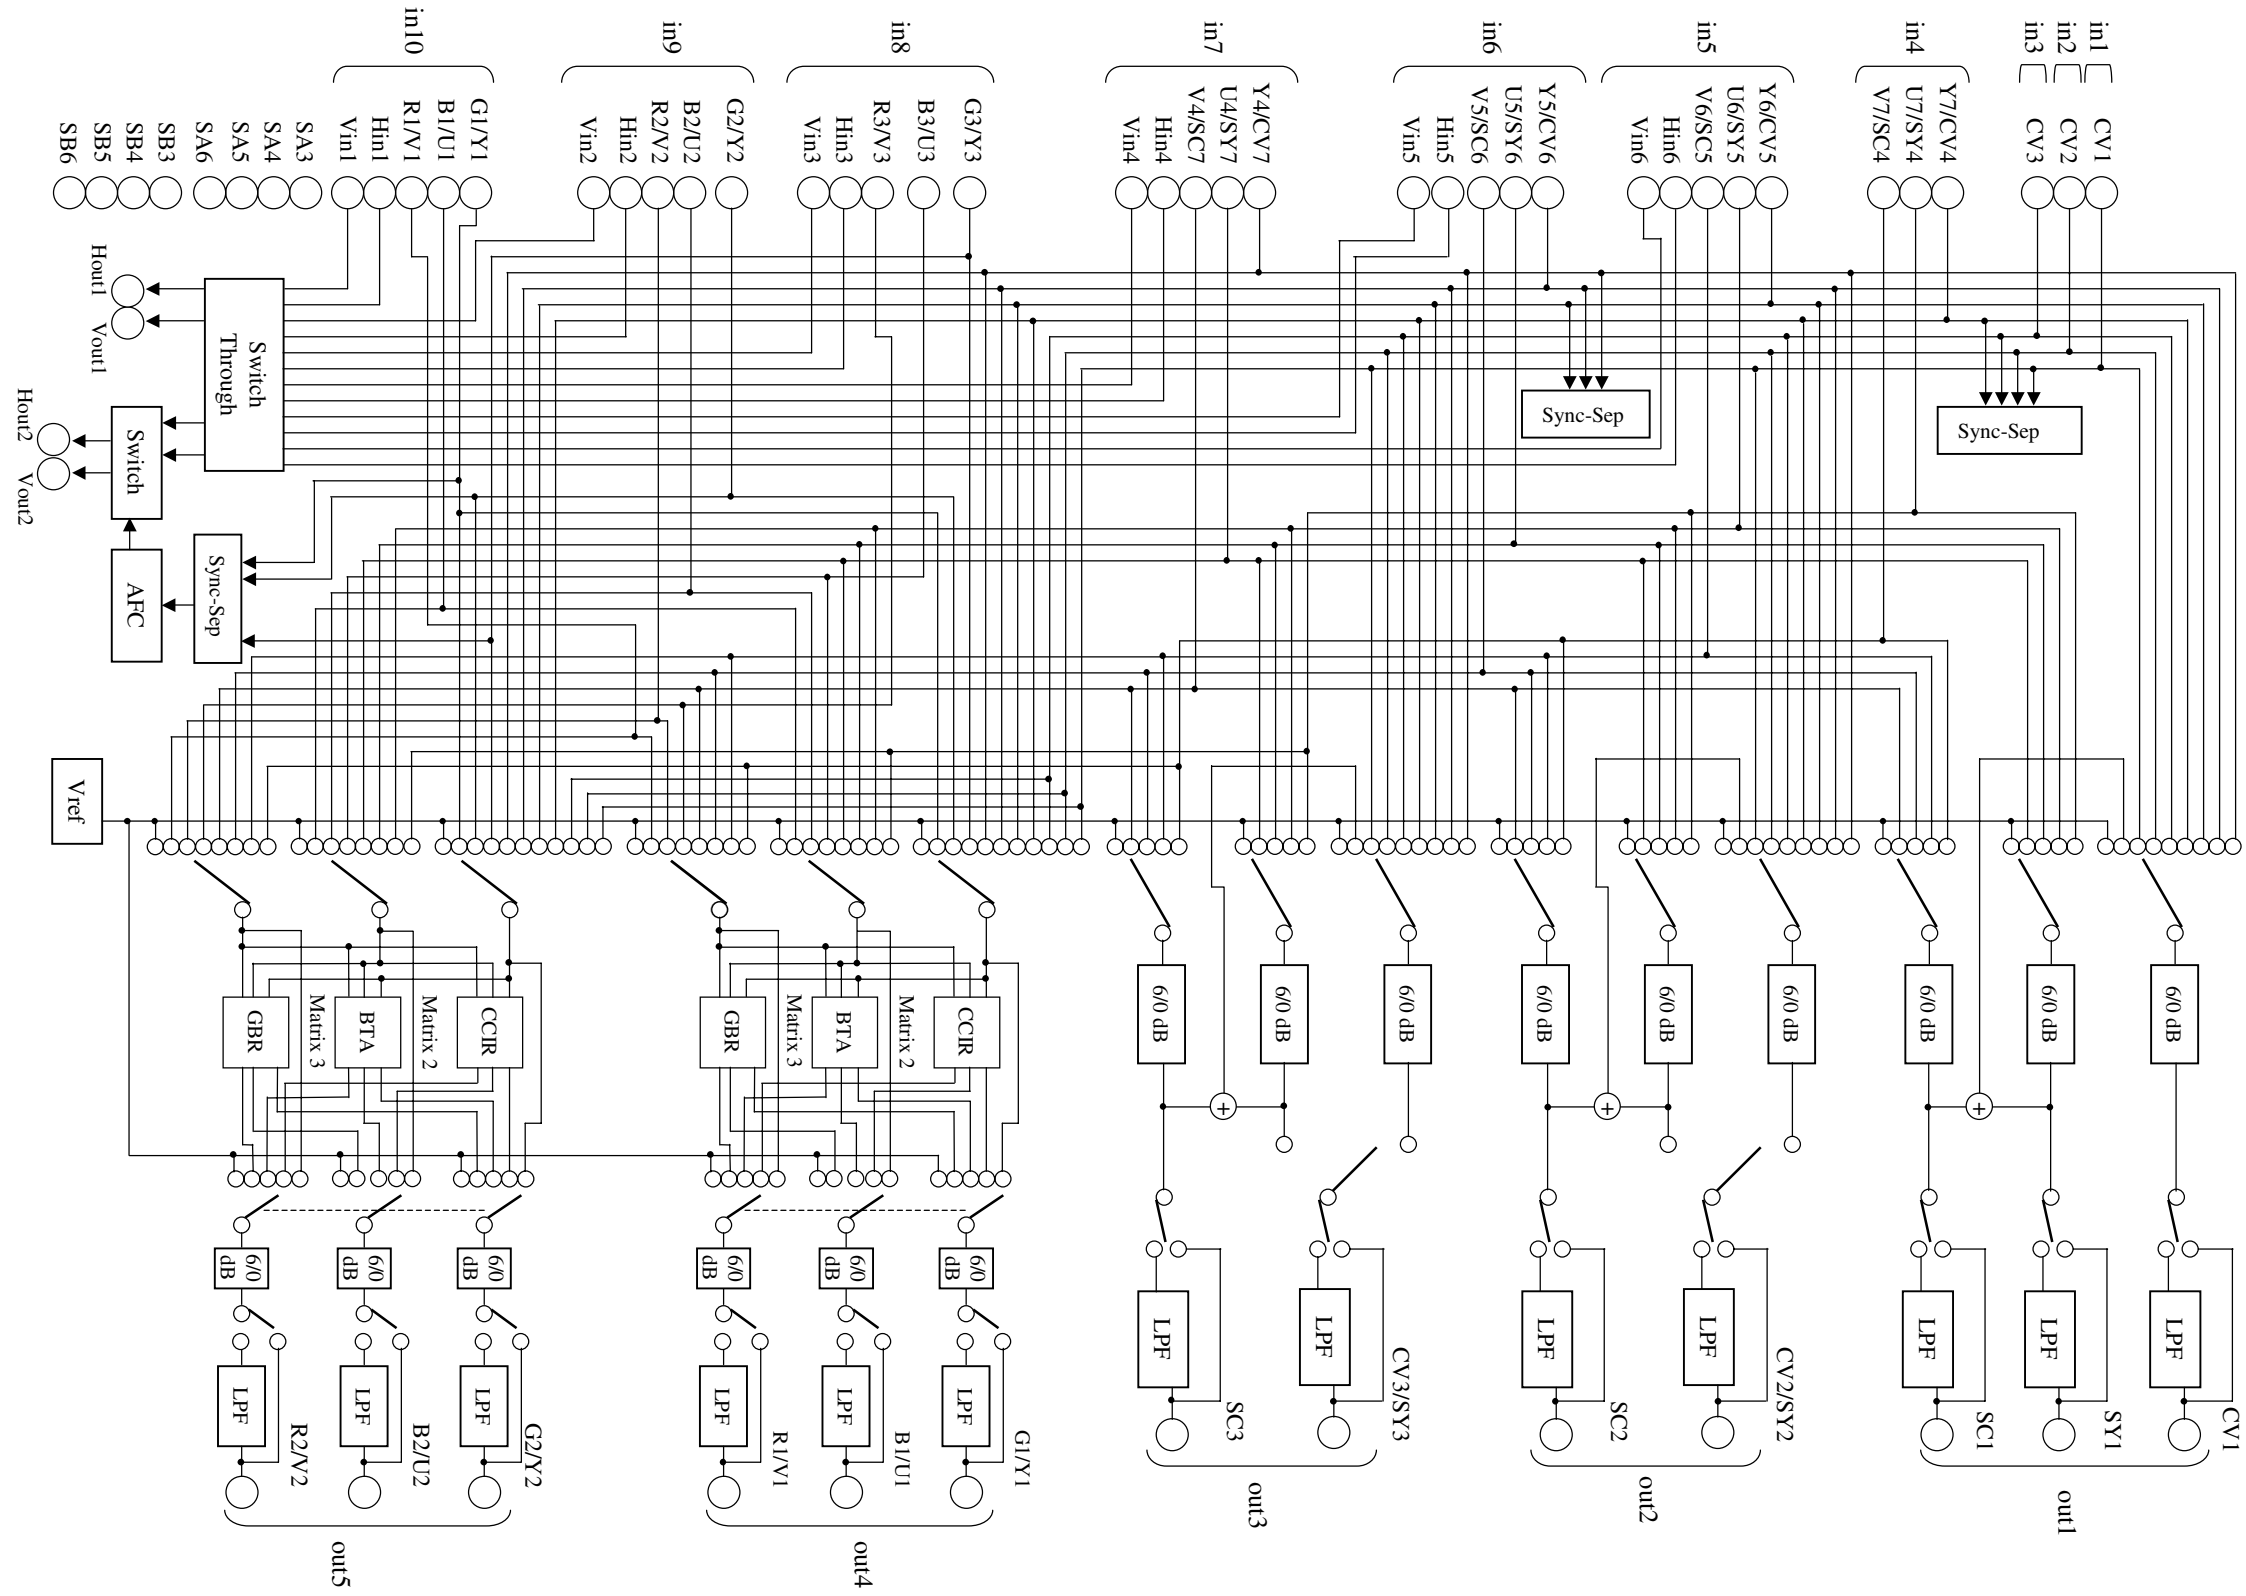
in10
in9
in8
in7
in6
in5
in4
in3
in2
in1

SB6 SB5 SB4 SB3 SA6 SA5 SA4 SA3
Vin1 Hin1 R1/V1 B1/U1 G1/Y1
Vin2 Hin2 R2/V2 B2/U2 G2/Y2
Vin3 Hin3 R3/V3 B3/U3 G3/Y3
Vin4 Hin4 V4/SC7 U4/SY7 Y4/CV7
Vin5 Hin5 V5/SC6 U5/SY6 Y5/CV6
Vin6 Hin6 V6/SC5 U6/SY5 Y6/CV5
V7/SC4 U7/SY4 Y7/CV4
CV3 CV2 CV1

Hout1
Vout1
Switch Through
Hout2
Vout2
Switch
AFC
Sync-Sep
Sync-Sep
Sync-Sep
Vref

GBR
Matrix 3
BTA
Matrix 2
CCIR
GBR
Matrix 3
BTA
Matrix 2
CCIR

6/0 dB
6/0 dB
6/0 dB
6/0 dB
6/0 dB
6/0 dB
6/0 dB
6/0 dB
6/0 dB

6/0 dB
6/0 dB
6/0 dB
6/0 dB
6/0 dB
6/0 dB

LPF LPF LPF LPF LPF LPF
LPF LPF LPF LPF LPF LPF LPF

R2/V2 B2/U2 G2/Y2
out5
R1/V1 B1/U1 G1/Y1
out4
SC3 CV3/SY3
out3
SC2 CV2/SY2
out2
SC1 SY1 CV1
out1